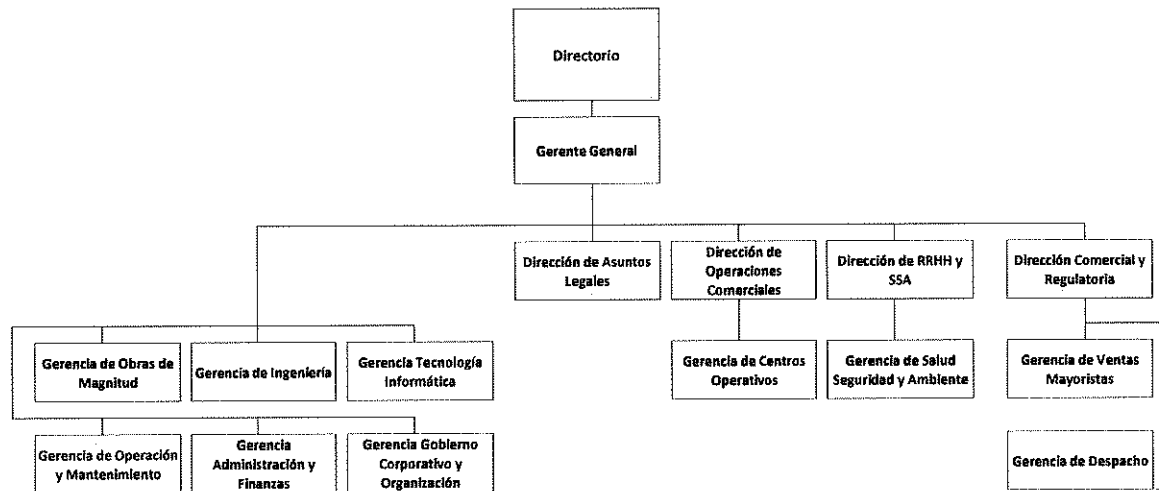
Directorio

Gerente General

Dirección de Asuntos Legales

Dirección de Operaciones Comerciales

Dirección de RRHH y SSA

Dirección Comercial y Regulatoria

Gerencia de Obras de Magnitud

Gerencia de Ingeniería

Gerencia Tecnología Informática

Gerencia de Centros Operativos

Gerencia de Salud Seguridad y Ambiente

Gerencia de Ventas Mayoristas

Gerencia de Operación y Mantenimiento

Gerencia Administración y Finanzas

Gerencia Gobierno Corporativo y Organización

Gerencia de Despacho